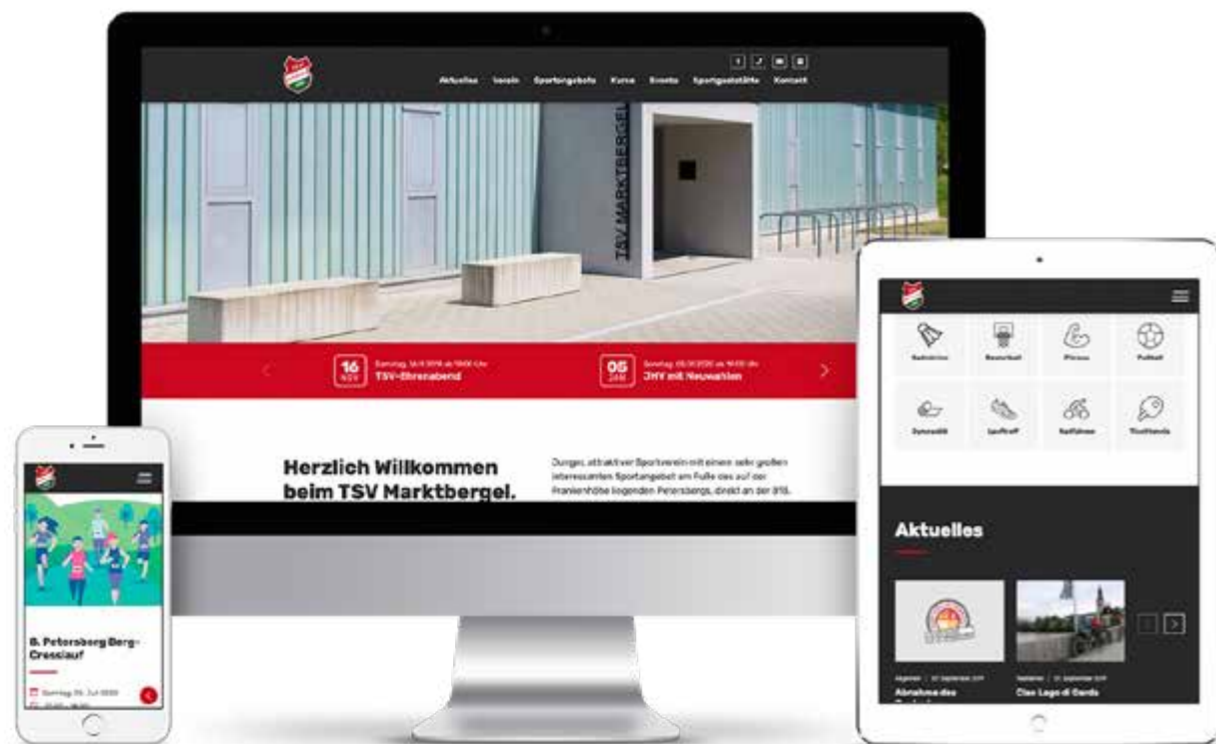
Aktuelles Verein Sportangebote Kurse Events Sportgaststätte Kontakt

TSV MARKTBERGEL

16 NOV Samstag, 16.11.2019 ab 19:00 Uhr TSV-Ehrenabend

05 JAN Sonntag, 05.01.2020 ab 10:00 Uhr JHV mit Neuwahlen

Herzlich Willkommen beim TSV Marktbergel.

Junger, attraktiver Sportverein mit einem sehr großen interessanten Sportangebot am Fuße des auf der Frankenhöhe liegenden Petersbergs, direkt an der B13.

8. Petersberg Berg-Crosslauf

Samstag, 25. Juli 2020

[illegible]

Badminton Basketball Fitness Fußball

Gymnastik Lauftreff Radfahren Tischtennis

Aktuelles

Abnahme des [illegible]

Ciao Lago di Garda